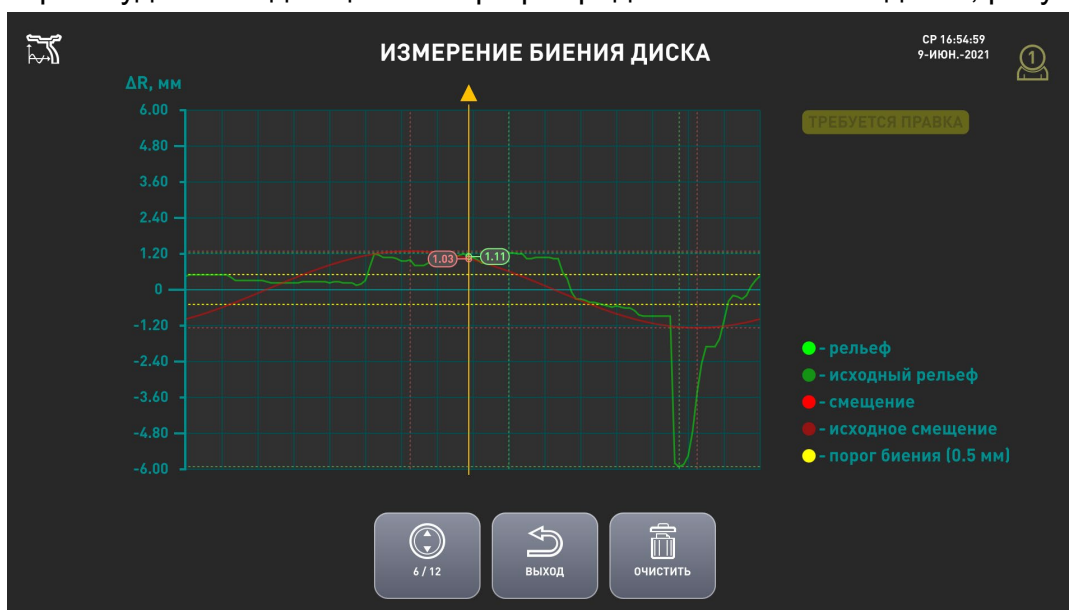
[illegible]

ИЗМЕРЕНИЕ БИЕНИЯ ДИСКА

СР 16:54:59
9-ИЮН.-2021

1

ΔR, мм

6.00
4.80
3.60
2.40
1.20
0
-1.20
-2.40
-3.60
-4.80
-6.00

1.03
1.11

ТРЕБУЕТСЯ ПРАВКА

- рельеф
- исходный рельеф
- смещение
- исходное смещение
- порог биения (0.5 мм)

6 / 12

ВЫХОД

ОЧИСТИТЬ